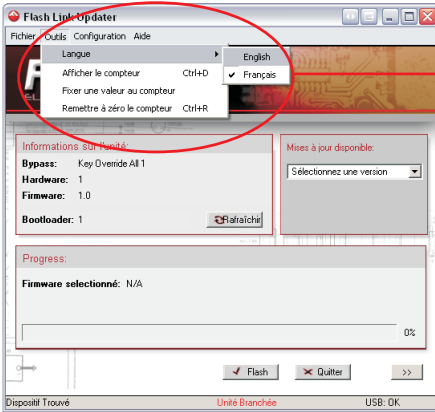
Flash Link Updater

Fichier Outils Configuration Aide

Langue
English
Français

Afficher le compteur Ctrl+D
Fixer une valeur au compteur
Remettre à zéro le compteur Ctrl+R

Informations sur l'unité:
Bypass: Key Override All 1
Hardware: 1
Firmware: 1.0
Bootloader: 1
Rafraîchir

Mises à jour disponible:
Sélectionnez une version

Progress:
Firmware selectionné: N/A
0%

Flash
Quitter
>>

Dispositif Trouvé
Unité Branchée
USB: OK